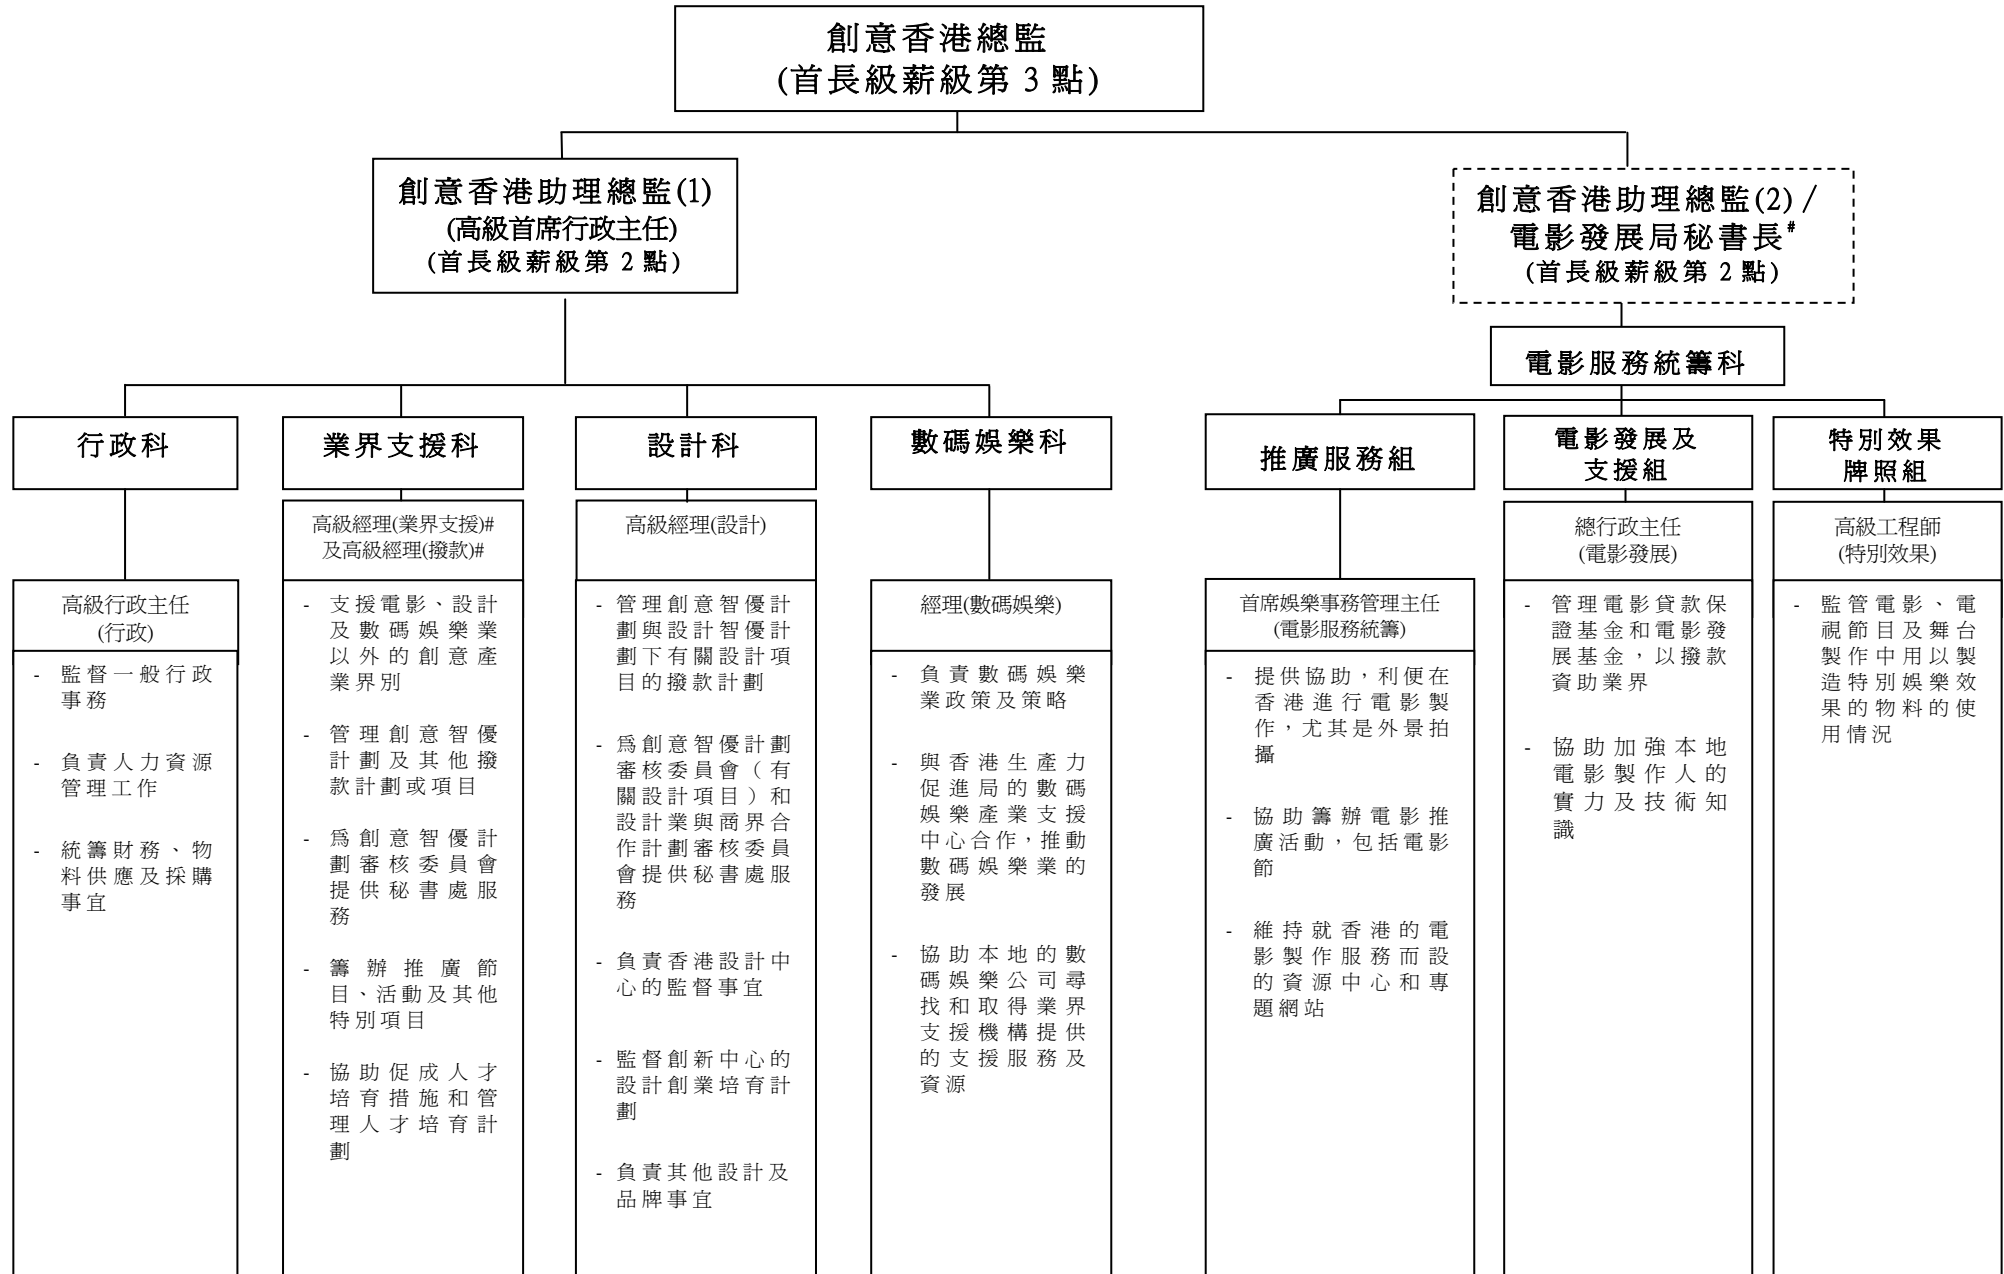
創意香港總監
(首長級薪級第 3 點)

創意香港助理總監(1)
(高級首席行政主任)
(首長級薪級第 2 點)

創意香港助理總監(2)／
電影發展局秘書長#
(首長級薪級第 2 點)

電影服務統籌科

行政科

高級行政主任
(行政)

- 監督一般行政事務

- 負責人力資源管理工作

- 統籌財務、物料供應及採購事宜

業界支援科

高級經理(業界支援)#
及高級經理(撥款)#

- 支援電影、設計及數碼娛樂業以外的創意產業界別

- 管理創意智優計劃及其他撥款計劃或項目

- 爲創意智優計劃審核委員會提供秘書處服務

- 籌辦推廣節目、活動及其他特別項目

- 協助促成人才培育措施和管理人才培育計劃

設計科

高級經理(設計)

- 管理創意智優計劃與設計智優計劃下有關設計項目的撥款計劃

- 爲創意智優計劃審核委員會（有關設計項目）和設計業與商界合作計劃審核委員會提供秘書處服務

- 負責香港設計中心的監督事宜

- 監督創新中心的設計創業培育計劃

- 負責其他設計及品牌事宜

數碼娛樂科

經理(數碼娛樂)

- 負責數碼娛樂業政策及策略

- 與香港生產力促進局的數碼娛樂產業支援中心合作，推動數碼娛樂業的發展

- 協助本地的數碼娛樂公司尋找和取得業界支援機構提供的支援服務及資源

推廣服務組

首席娛樂事務管理主任
(電影服務統籌)

- 提供協助，利便在香港進行電影製作，尤其是外景拍攝

- 協助籌辦電影推廣活動，包括電影節

- 維持就香港的電影製作服務而設的資源中心和專題網站

電影發展及支援組

總行政主任
(電影發展)

- 管理電影貸款保證基金和電影發展基金，以撥款資助業界

- 協助加強本地電影製作人的實力及技術知識

特別效果牌照組

高級工程師
(特別效果)

- 監管電影、電視節目及舞台製作中用以製造特別娛樂效果的物料的使用情況